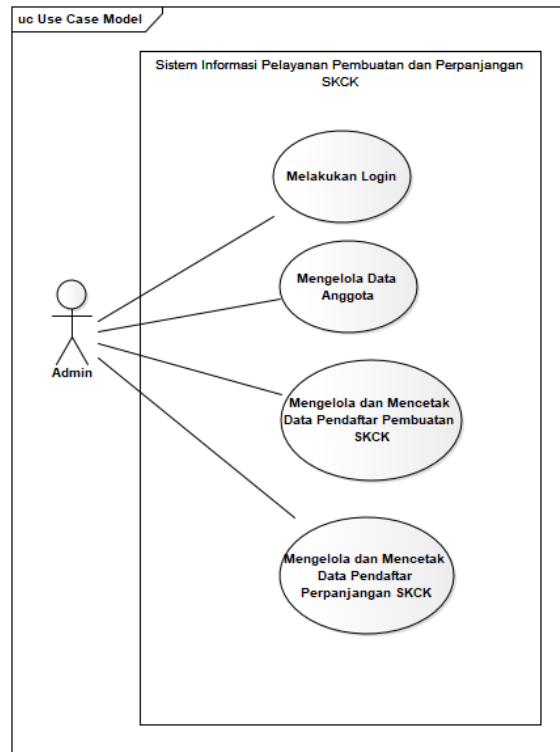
uc Use Case Model

Sistem Informasi Pelayanan Pembuatan dan Perpanjangan SKCK

Melakukan Login

Mengelola Data Anggota

Mengelola dan Mencetak Data Pendaftar Pembuatan SKCK

Mengelola dan Mencetak Data Pendaftar Perpanjangan SKCK

Admin